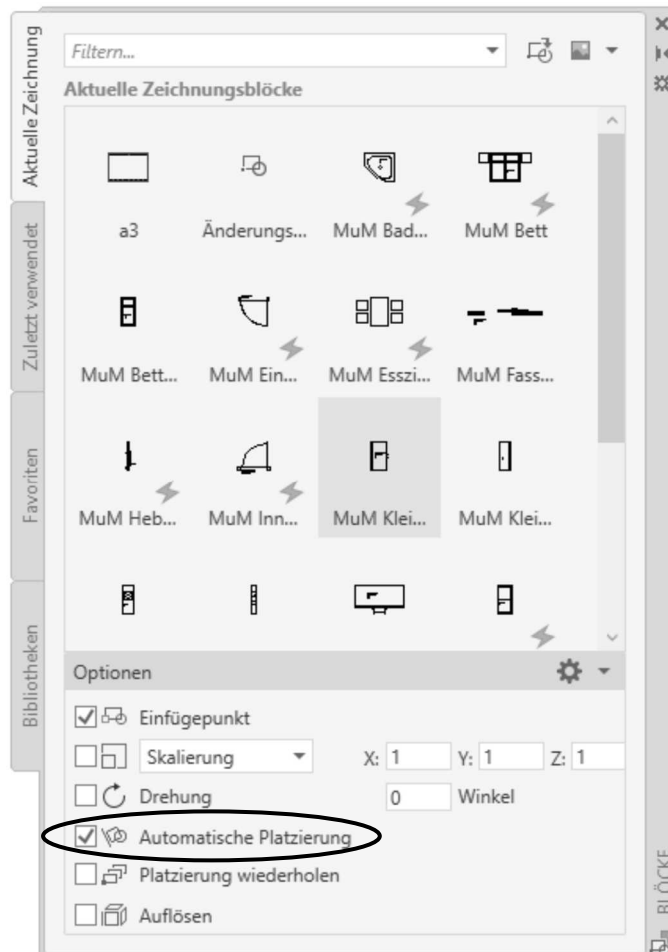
Aktuelle Zeichnung
Zuletzt verwendet
Favoriten
Bibliotheken

Filtern...

Aktuelle Zeichnungsblöcke

a3
Änderungs...
MuM Bad...
MuM Bett
MuM Bett...
MuM Ein...
MuM Esszi...
MuM Fass...
MuM Heb...
MuM Inn...
MuM Klei...
MuM Klei...

Optionen

☑ Einfügepunkt
☐ Skalierung
X: 1
Y: 1
Z: 1
☐ Drehung
0
Winkel
☑ Automatische Platzierung
☐ Platzierung wiederholen
☐ Auflösen

BLÖCKE